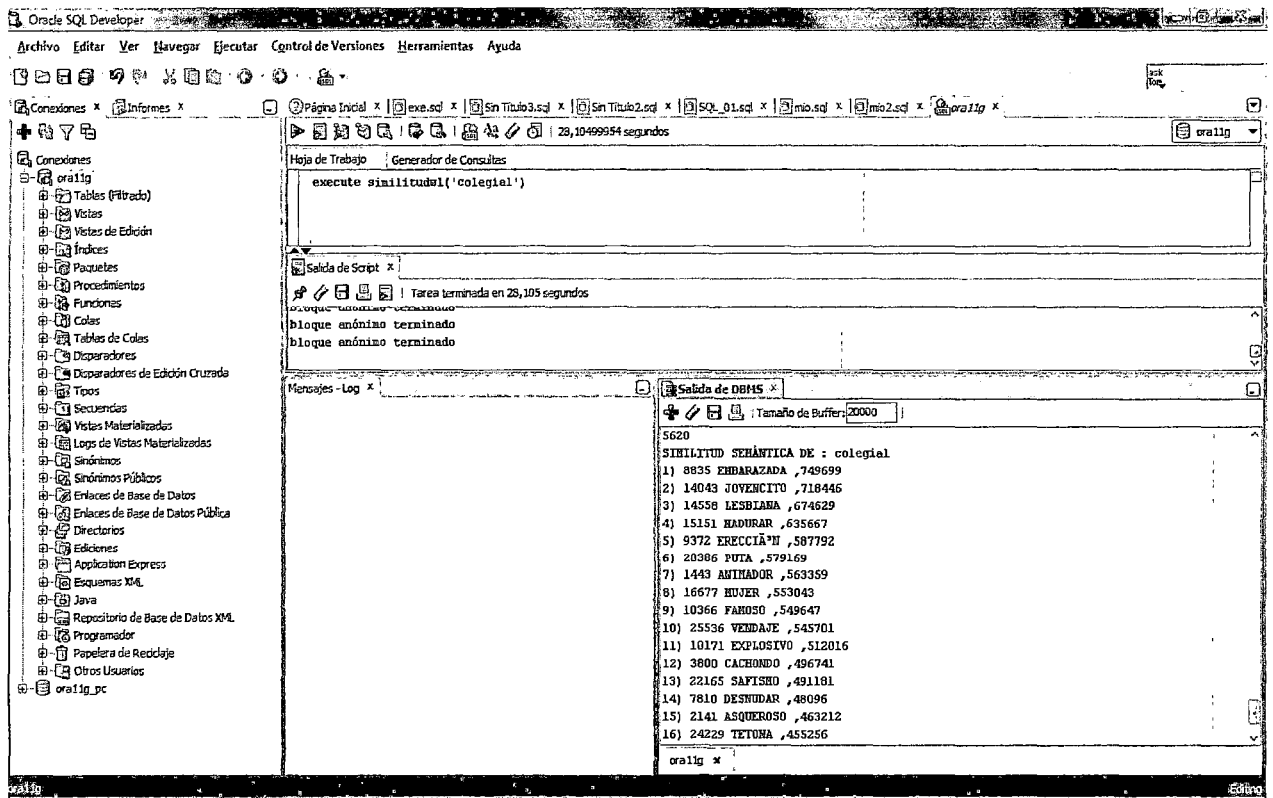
Oracle SQL Developer

Archivo Editar Ver Navegar Ejecutar Control de Versiones Herramientas Ayuda

Conexiones × Informes ×

Página Inicial × exe.sql × Sin Título3.sql × Sin Título2.sql × SQL_01.sql × mio.sql × mio2.sql × ora11g ×

28,10499954 segundos

ora11g

Conexiones
ora11g
Tablas (Filtrado)
Vistas
Vistas de Edición
Índices
Paquetes
Procedimientos
Funciones
Colas
Tablas de Colas
Disparadores
Disparadores de Edición Cruzada
Tipos
Secuencias
Vistas Materializadas
Logs de Vistas Materializadas
Sinónimos
Sinónimos Públicos
Enlaces de Base de Datos
Enlaces de Base de Datos Pública
Directorios
Ediciones
Application Express
Esquemas XML
Java
Repositorio de Base de Datos XML
Programador
Papelera de Reciclaje
Otros Usuarios
ora11g_pc

Hoja de Trabajo Generador de Consultas

execute similitud1('colegial')

Salida de Script ×

Tarea terminada en 28,105 segundos

bloque anónimo terminado
bloque anónimo terminado

Mensajes - Log ×

Salida de DBMS ×

Tamaño de Buffer: 20000

5620
SIMILITUD SEMÁNTICA DE : colegial
1) 8835 EMBARAZADA ,749699
2) 14043 JOVENCITO ,718446
3) 14558 LESBIANA ,674629
4) 15151 MADURAR ,635667
5) 9372 ERECCIÃ³N ,587792
6) 20386 PUTA ,579169
7) 1443 ANIMADOR ,563359
8) 16677 MUJER ,553043
9) 10366 FAMOSO ,549647
10) 25536 VENDAJE ,545701
11) 10171 EXPLOSIVO ,512016
12) 3800 CACHONDO ,496741
13) 22165 SAFISMO ,491181
14) 7810 DESNUDAR ,48096
15) 2141 ASQUEROSO ,463212
16) 24229 TETONA ,455256

ora11g ×

ora11g

Editing